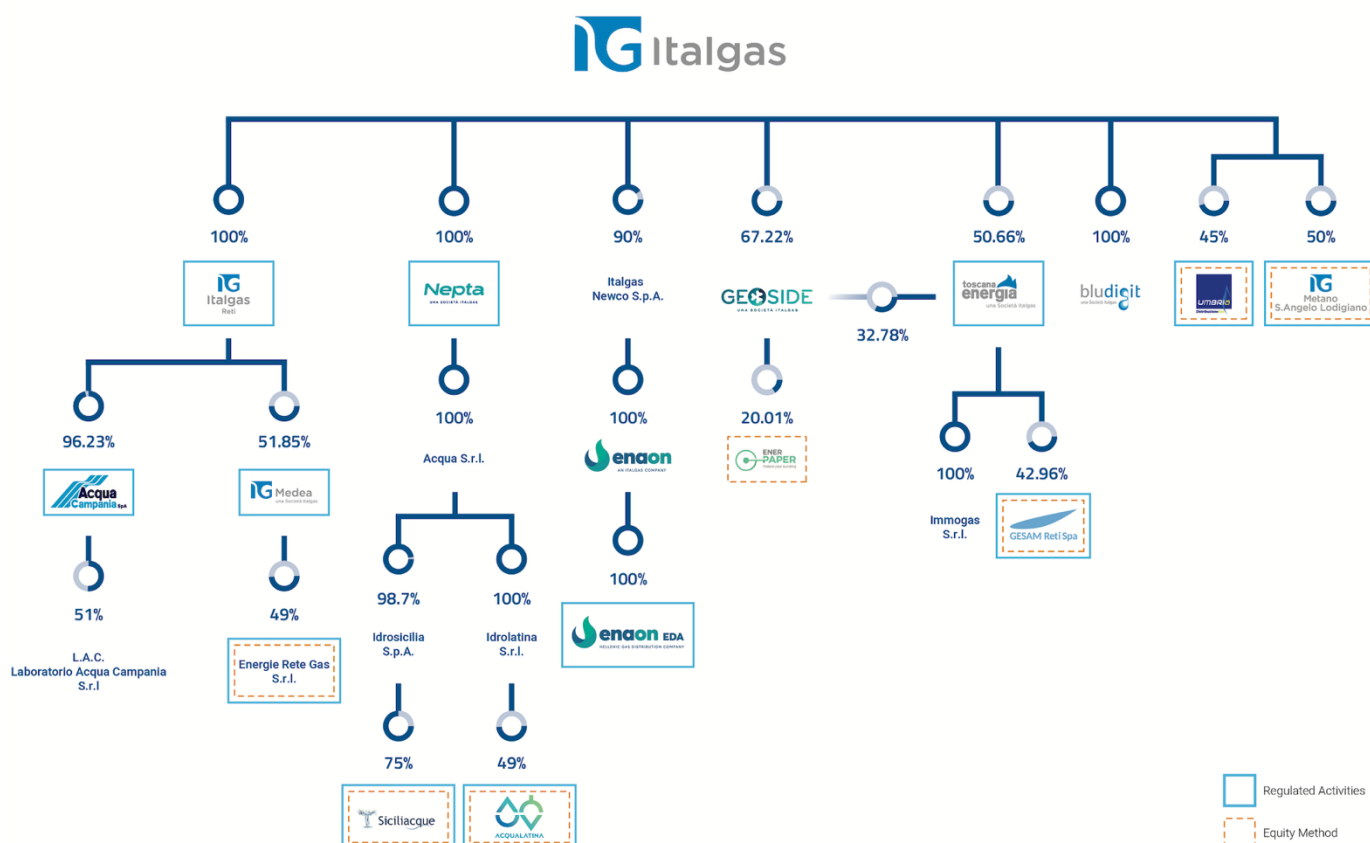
IG Italgas

100%

IG Italgas Reti

96.23%

Acqua Campania SpA

51%

L.A.C. Laboratorio Acqua Campania S.r.l

51.85%

IG Medea una Società Italgas

49%

Energie Rete Gas S.r.l.

100%

Nepta UNA SOCIETÀ ITALGAS

100%

Acqua S.r.l.

98.7%

Idrosicilia S.p.A.

75%

Siciliacque

100%

Idrolatina S.r.l.

49%

ACQUALATINA

90%

Italgas Newco S.p.A.

100%

enaon AN ITALGAS COMPANY

100%

enaon EDA HELLENIC GAS DISTRIBUTION COMPANY

67.22%

GEOSIDE UNA SOCIETÀ ITALGAS

20.01%

ENER PAPER

32.78%

50.66%

toscana energia una Società Italgas

100%

Immogas S.r.l.

42.96%

GESAM Reti Spa

100%

bludigit una Società Italgas

45%

UMBRIA Distribuzione

50%

IG Metano S.Angelo Lodigiano

Regulated Activities

Equity Method